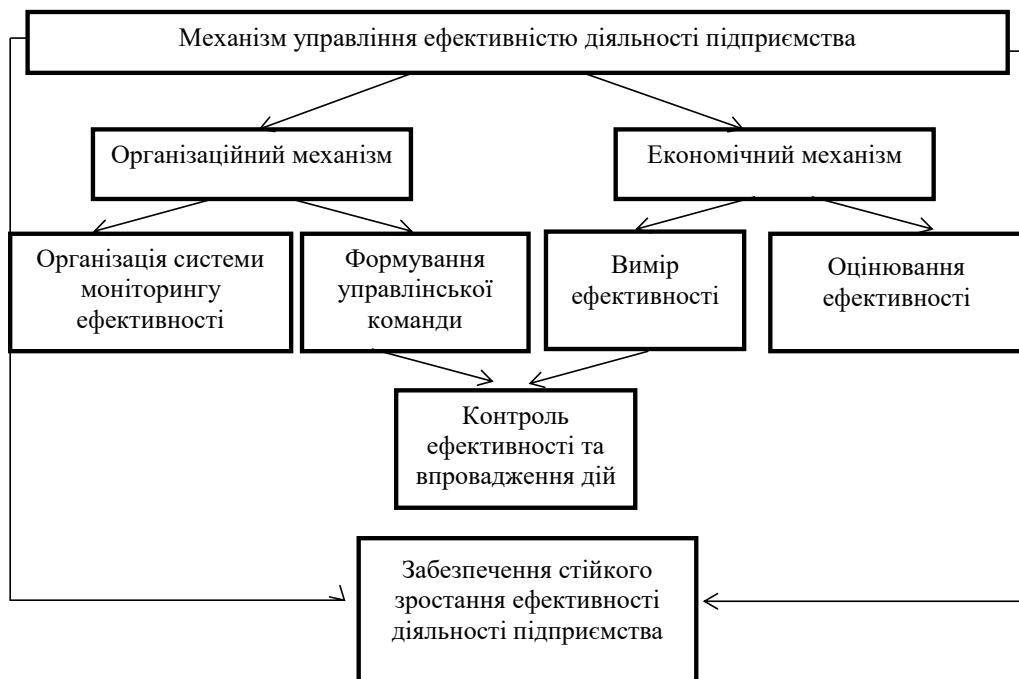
Механізм управління ефективністю діяльності підприємства

Організаційний механізм

Економічний механізм

Організація системи моніторингу ефективності

Формування управлінської команди

Вимір ефективності

Оцінювання ефективності

Контроль ефективності та впровадження дій

Забезпечення стійкого зростання ефективності діяльності підприємства